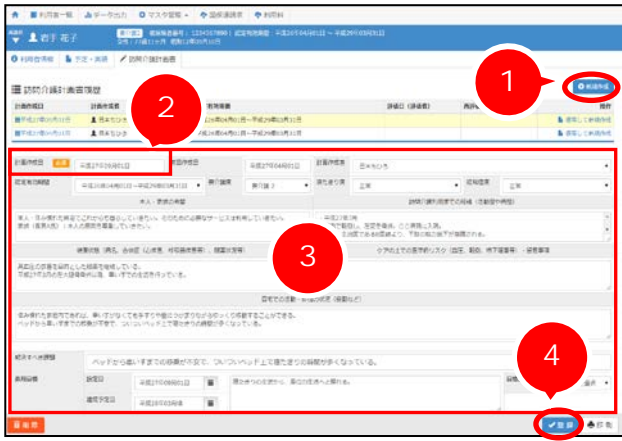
利用者一覧　データ出力　マスタ管理　国保連請求　利用料

岩手 花子

利用者情報　予定・実績　訪問介護計画書

訪問介護計画書履歴

1

新規作成

2

計画作成日

操作

平成27年06月01日

参照して新規作成

参照して新規作成

3

4

計画作成日　必須　平成27年06月01日

初回作成日　平成27年04月01日

計画作成者

認定有効期間　平成26年04月01日～平成29年03月31日

要介護度　要介護2

区分

本人・家族の希望

訪問介護利用までの経緯

健康状態

ケアプランの総合的な援助の方針

介護上の留意事項・リスク

目標での活動・参加の状況

解決すべき課題　ベッドから車いすまでの移乗が不安で、ついついベッド上で寝たきりの時間が多くなっている。

長期目標　設定日　平成27年06月01日

達成予定日　平成28年03月末

削除

登録

印刷